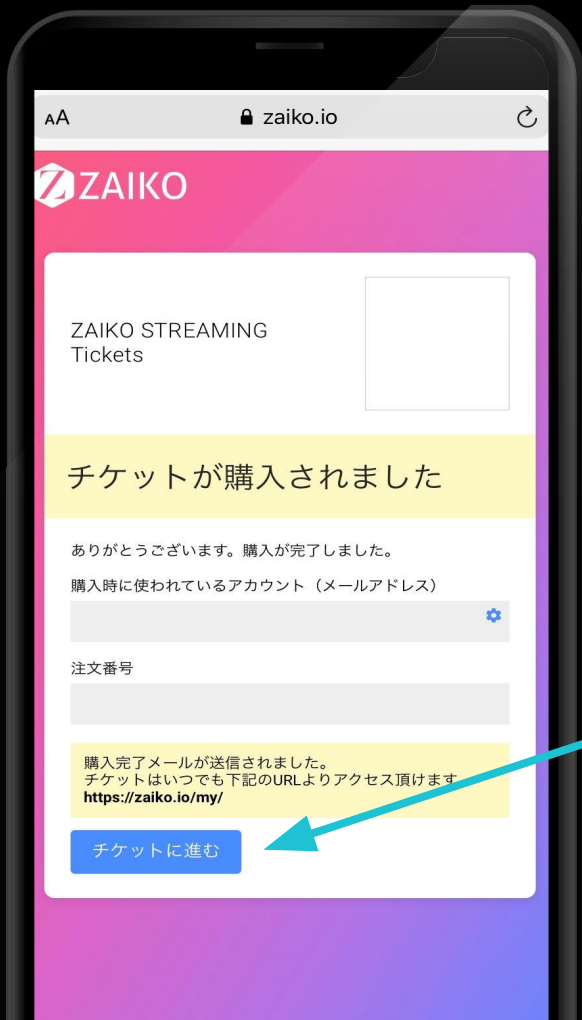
AA zaiko.io

ZAIKO

ZAIKO STREAMING Tickets

チケットが購入されました

ありがとうございます。購入が完了しました。

購入時に使われているアカウント（メールアドレス）

注文番号

購入完了メールが送信されました。
チケットはいつでも下記のURLよりアクセス頂けます
https://zaiko.io/my/

チケットに進む